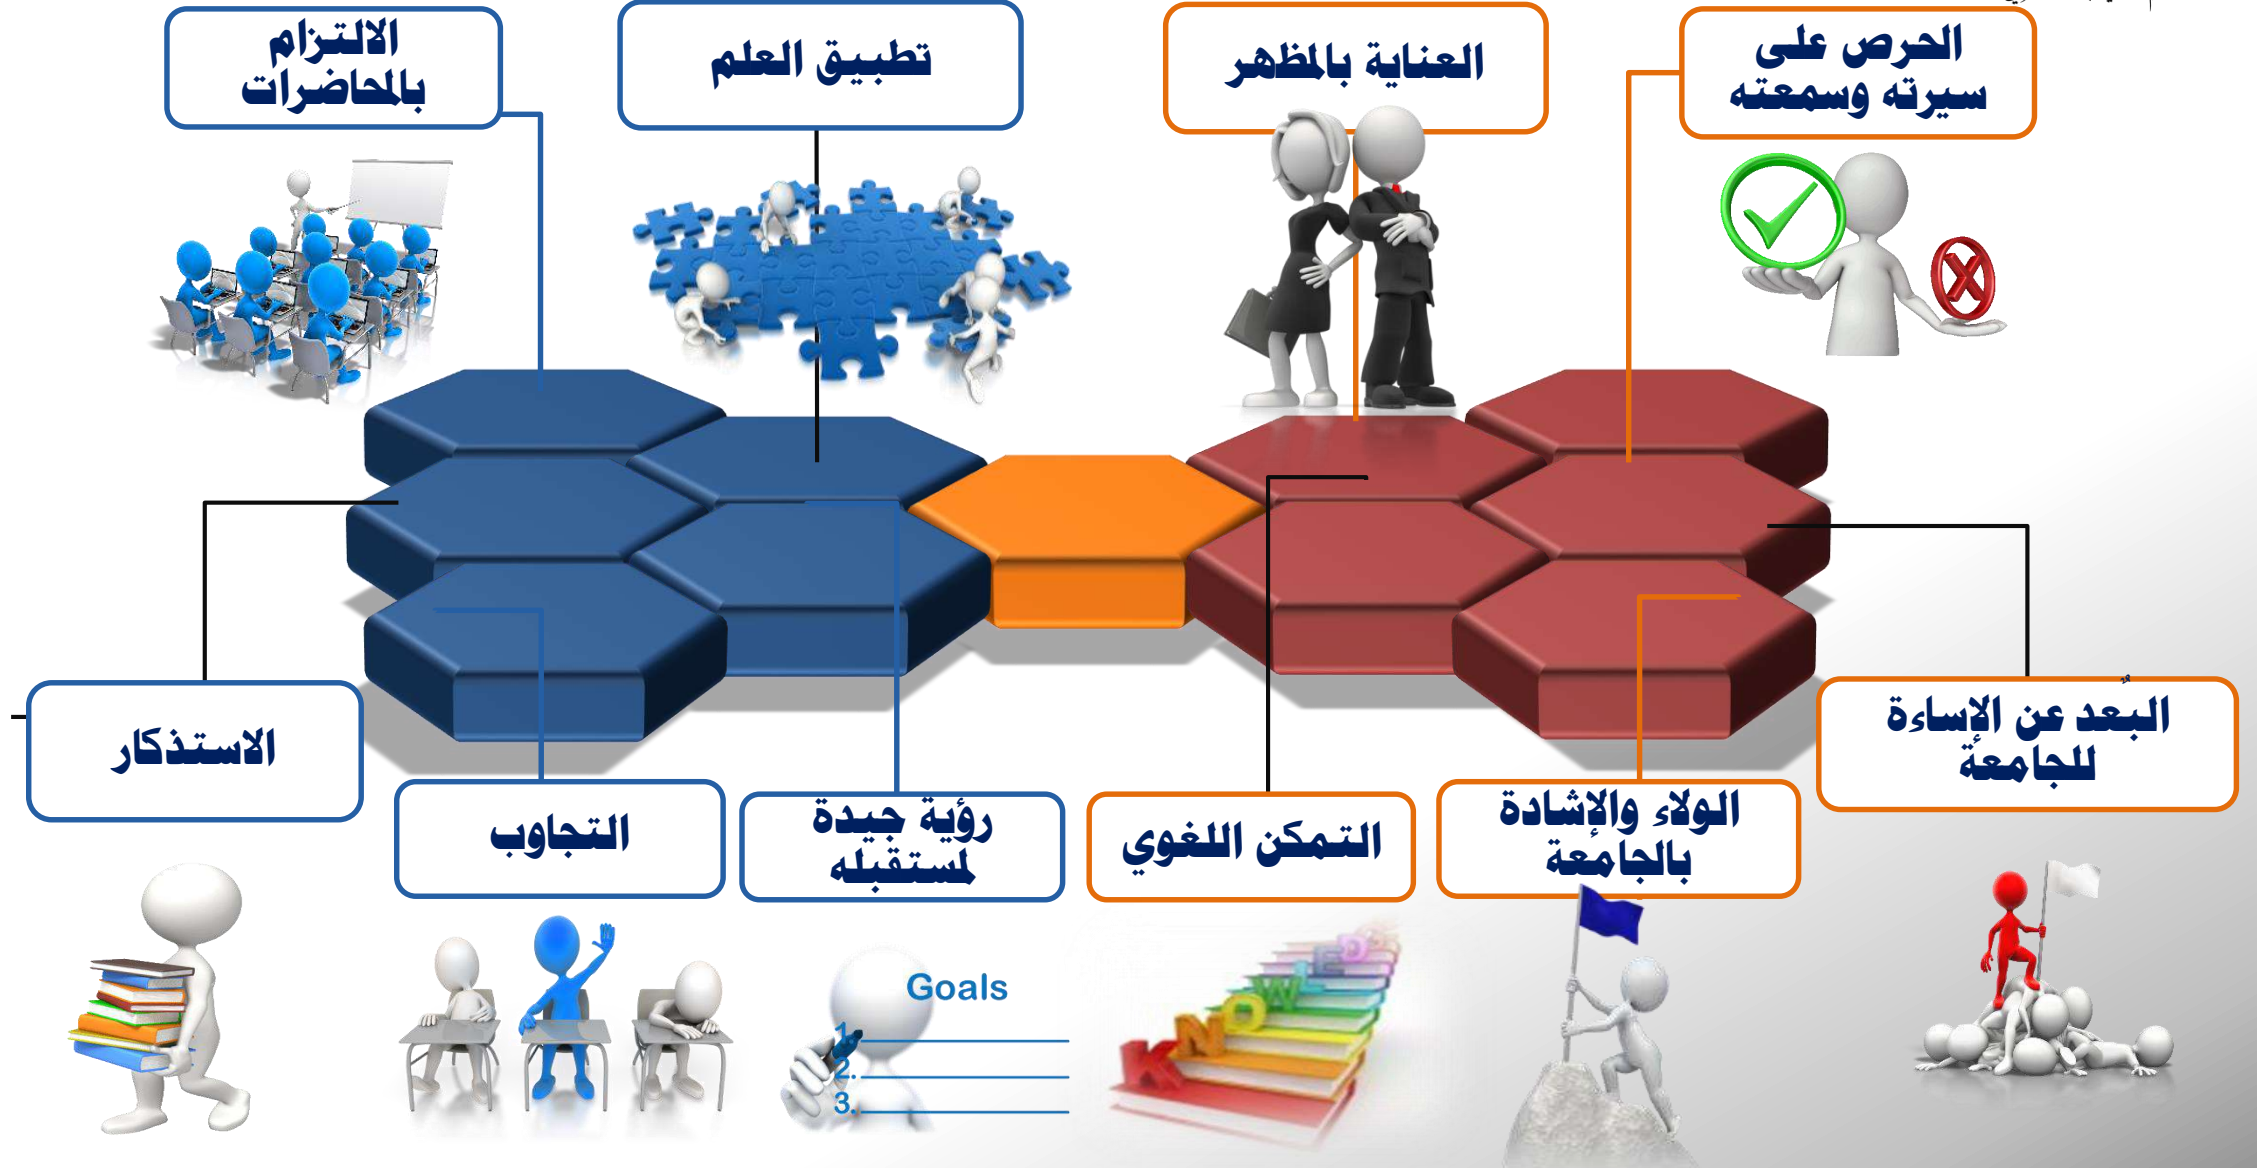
الالتزام بالمحاضرات

تطبيق العلم

العناية بالمظهر

الحرص على سيرته وسمعته

الاستذكار

التجاوب

رؤية جيدة لمستقبله

التمكن اللغوي

الولاء والإشادة بالجامعة

البُعد عن الإساءة للجامعة

Goals
1.
2.
3.

K N O W L E D G E